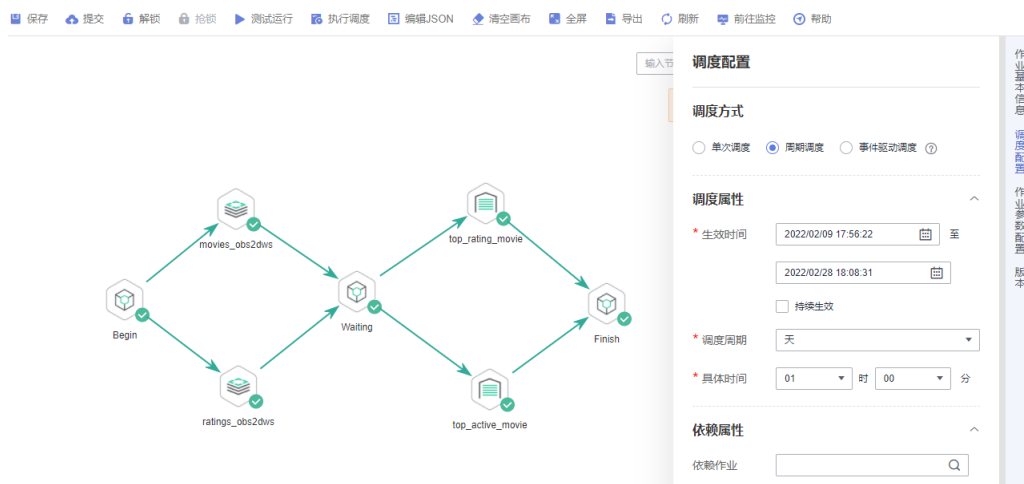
保存 提交 解锁 抢锁 测试运行 执行调度 编辑JSON 清空画布 全屏 导出 刷新 前往监控 帮助

输入节

movies_obs2dws
top_rating_movie
Begin
Waiting
Finish
ratings_obs2dws
top_active_movie

调度配置

调度方式

单次调度 周期调度 事件驱动调度

调度属性

* 生效时间 2022/02/09 17:56:22 至
2022/02/28 18:08:31
持续生效

* 调度周期 天

* 具体时间 01 时 00 分

依赖属性

依赖作业

作业基本信息

调度配置

作业参数配置

版本